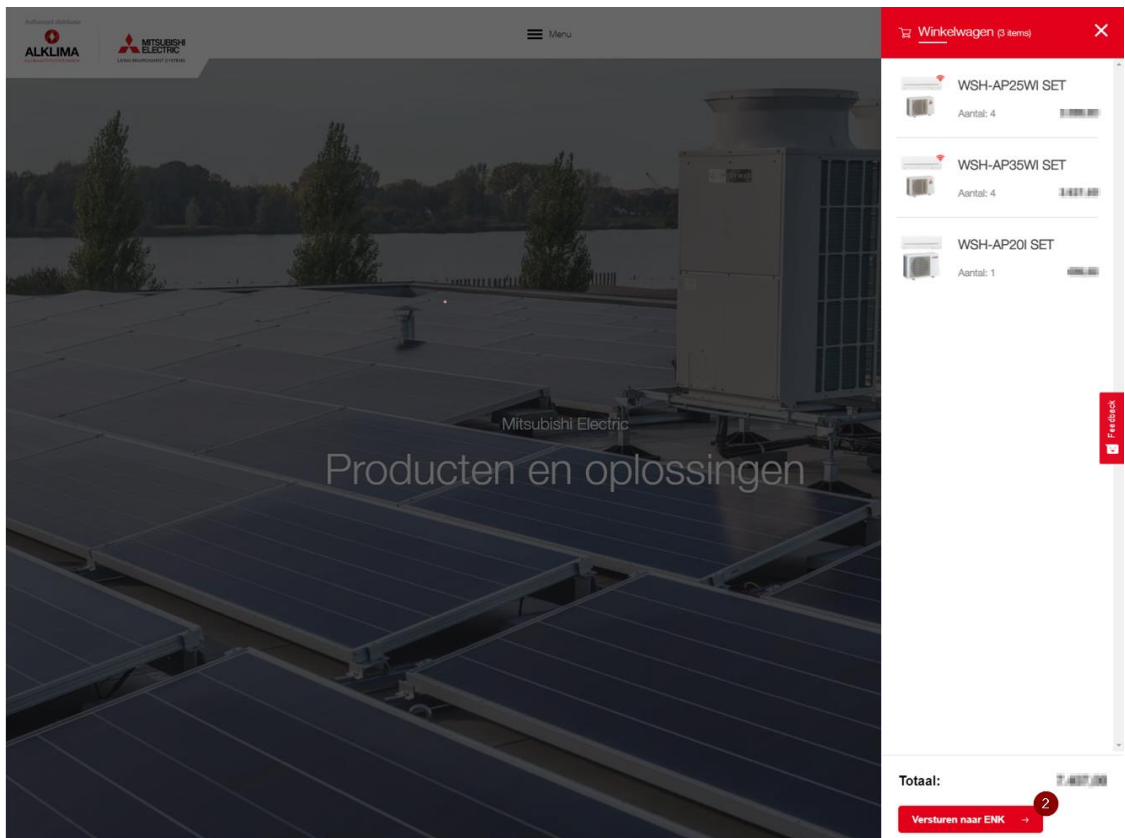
Authorised distributor
ALKLIMA
MITSUBISHI ELECTRIC

Menu

Mitsubishi Electric
Producten en oplossingen

Winkelwagen (3 items)

WSH-AP25WI SET
Aantal: 4 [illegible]

WSH-AP35WI SET
Aantal: 4 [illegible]

WSH-AP20I SET
Aantal: 1 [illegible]

Feedback

Totaal: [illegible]

2
Versturen naar ENK →